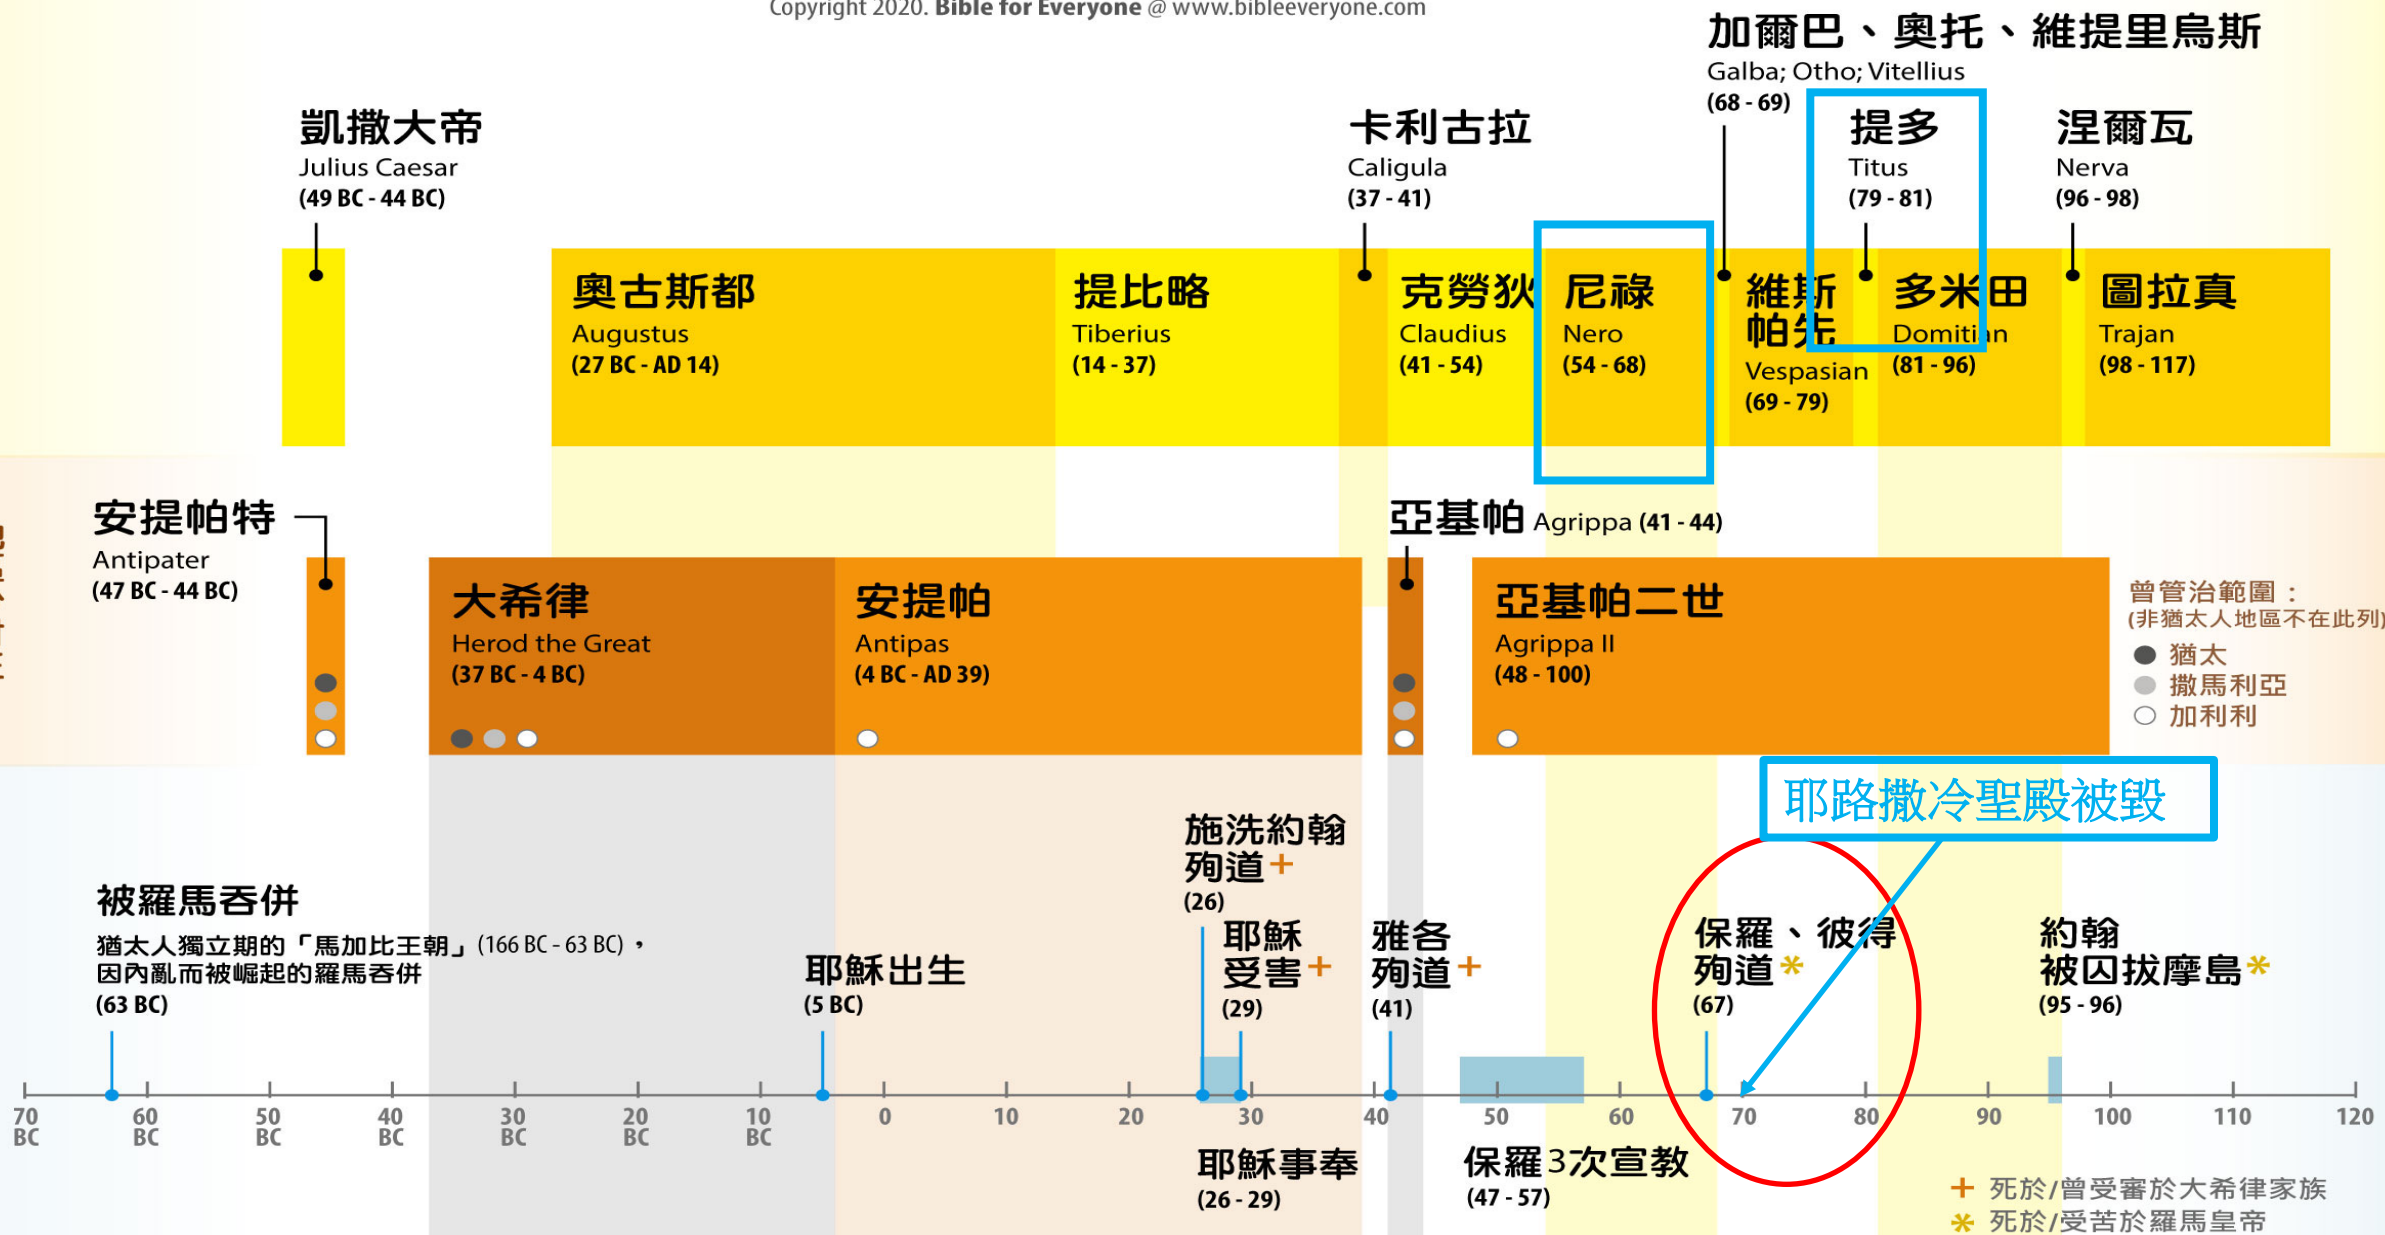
Copyright 2020. Bible for Everyone @ www.bibleeveryone.com

加爾巴、奧托、維提里烏斯
Galba; Otho; Vitellius
(68 - 69)

凱撒大帝
Julius Caesar
(49 BC - 44 BC)

卡利古拉
Caligula
(37 - 41)

提多
Titus
(79 - 81)

涅爾瓦
Nerva
(96 - 98)

奧古斯都
Augustus
(27 BC - AD 14)

提比略
Tiberius
(14 - 37)

克勞狄
Claudius
(41 - 54)

尼祿
Nero
(54 - 68)

維斯帕先
Vespasian
(69 - 79)

多米田
Domitian
(81 - 96)

圖拉真
Trajan
(98 - 117)

安提帕特
Antipater
(47 BC - 44 BC)

亞基帕 Agrippa (41 - 44)

大希律
Herod the Great
(37 BC - 4 BC)

安提帕
Antipas
(4 BC - AD 39)

亞基帕二世
Agrippa II
(48 - 100)

曾管治範圍：
(非猶太人地區不在此列)
猶太
撒馬利亞
加利利

耶路撒冷聖殿被毀

施洗約翰殉道 +
(26)

被羅馬吞併
猶太人獨立期的「馬加比王朝」(166 BC - 63 BC)，因內亂而被崛起的羅馬吞併
(63 BC)

耶穌出生
(5 BC)

耶穌受害 +
(29)

雅各殉道 +
(41)

保羅、彼得殉道 *
(67)

約翰被囚拔摩島 *
(95 - 96)

70 BC 60 BC 50 BC 40 BC 30 BC 20 BC 10 BC 0 10 20 30 40 50 60 70 80 90 100 110 120

耶穌事奉
(26 - 29)

保羅3次宣教
(47 - 57)

+ 死於/曾受審於大希律家族
* 死於/受苦於羅馬皇帝